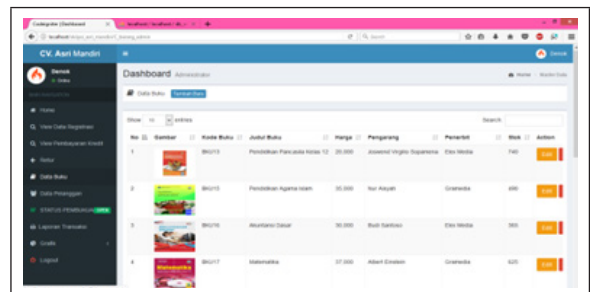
CV. Asri Mandiri

Dashboard Administrator

Home

View Data Registrasi

View Pembayaran Kredit

Retur

Data Buku

Data Pelanggan

STATUS PEMBAYARAN

Laporan Transaksi

Grafik

Logout

Data Buku Tambah Baru

Show 10 entries

Search:

| No | Gambar | Kode Buku | Judul Buku | Harga | Pengarang | Penerbit | Stok | Action |
|---|---|---|---|---|---|---|---|---|
| 1 | | BK013 | Pendidikan Pancasila Kelas 12 | 25.000 | Joseend Virgilo Suparena | Elex Media | 745 | Edit |
| 2 | | BK015 | Pendidikan Agama Islam | 35.000 | Nur Aisyah | Gramedia | 490 | Edit |
| 3 | | BK016 | Akuntansi Dasar | 30.000 | Budi Santoso | Elex Media | 393 | Edit |
| 4 | | BK017 | Matematika | 37.000 | Albert Einstein | Gramedia | 625 | Edit |